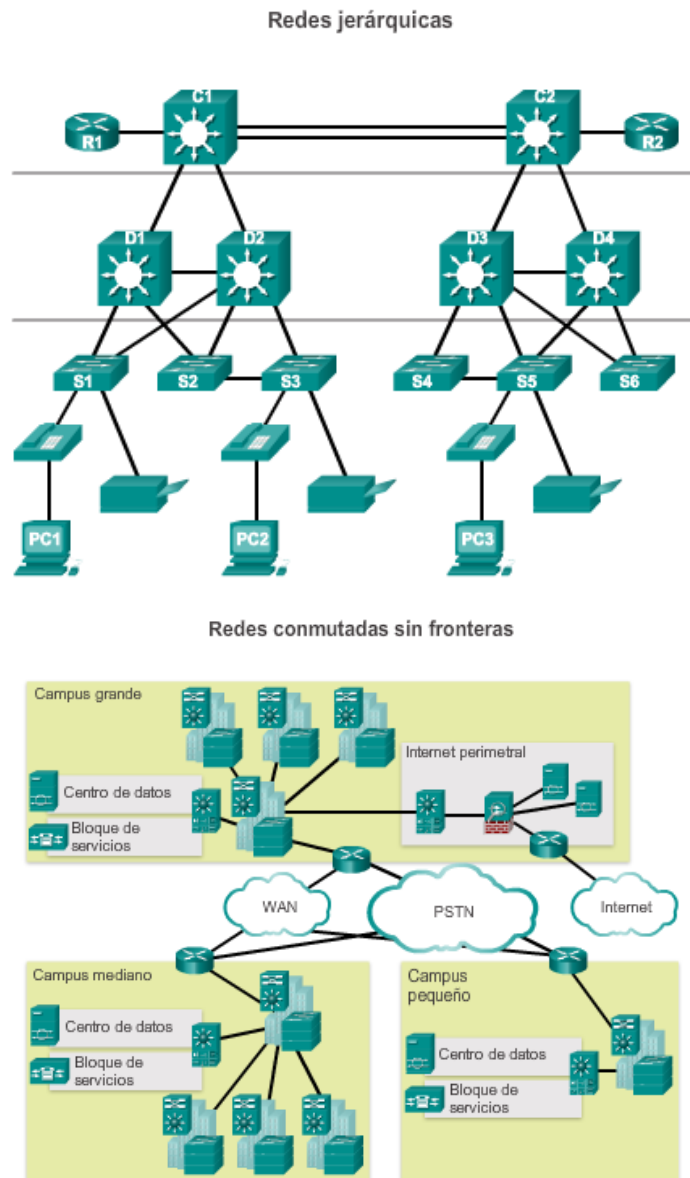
Redes jerárquicas

C1
C2
R1
R2
D1
D2
D3
D4
S1
S2
S3
S4
S5
S6
PC1
PC2
PC3

Redes conmutadas sin fronteras

Campus grande
Internet perimetral
Centro de datos
Bloque de servicios
WAN
PSTN
Internet
Campus mediano
Centro de datos
Bloque de servicios
Campus pequeño
Centro de datos
Bloque de servicios